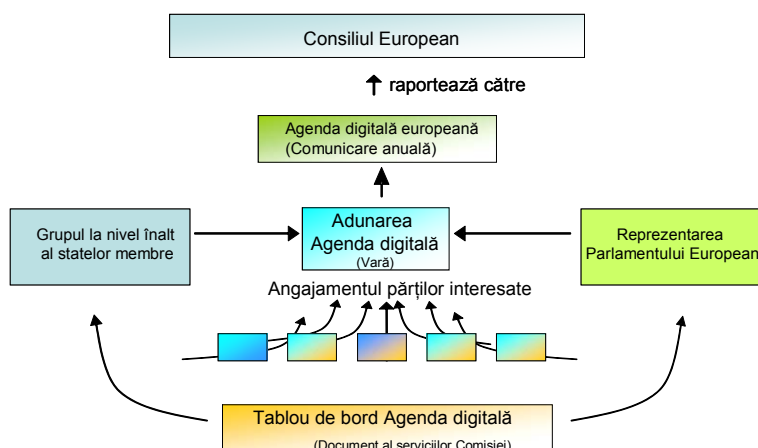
Consiliul European

raportează către

Agenda digitală europeană
(Comunicare anuală)

Grupul la nivel înalt al statelor membre

Adunarea Agenda digitală
(Vară)

Reprezentarea Parlamentului European

Angajamentul părților interesate

Tablou de bord Agenda digitală
(Document al serviciilor Comisiei)